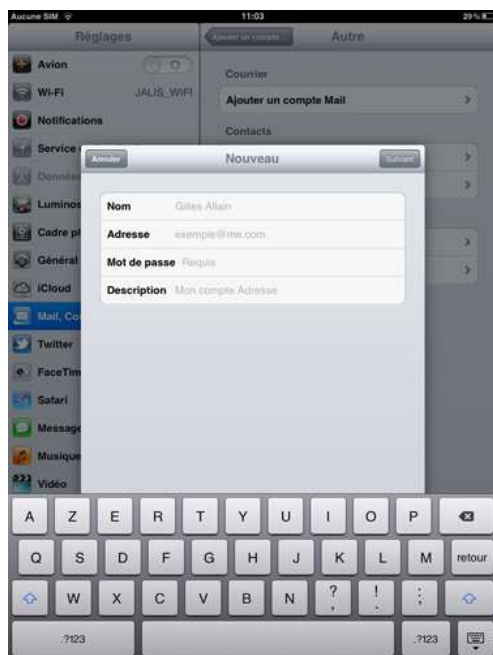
Aucune SIM
11:03
29 %

Réglages
Avion
Wi-Fi JALIS_WIFI
Notifications
Service
Donnée
Luminos
Cadre p
Général
iCloud
Mail, Co
Twitter
FaceTim
Safari
Message
Musique
Vidéo

Ajouter un compte
Autre
Courrier
Ajouter un compte Mail
Contacts

Annuler
Nouveau
Suivant

Nom Gilles Allain
Adresse exemple@me.com
Mot de passe Requis
Description Mon compte Adresse

A Z E R T Y U I O P
Q S D F G H J K L M retour
W X C V B N ? ! ; :
.?123 .?123